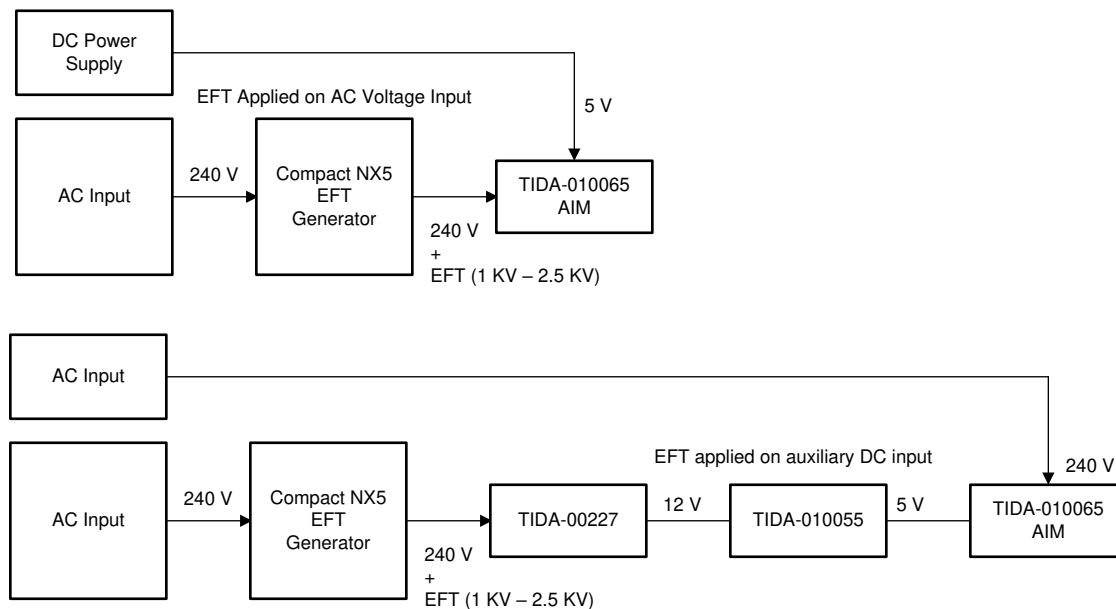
DC Power Supply

EFT Applied on AC Voltage Input

5 V

AC Input

240 V

Compact NX5 EFT Generator

TIDA-010065 AIM

240 V + EFT (1 KV – 2.5 KV)

AC Input

EFT applied on auxiliary DC input

240 V

AC Input

240 V

Compact NX5 EFT Generator

TIDA-00227

12 V

TIDA-010055

5 V

TIDA-010065 AIM

240 V + EFT (1 KV – 2.5 KV)